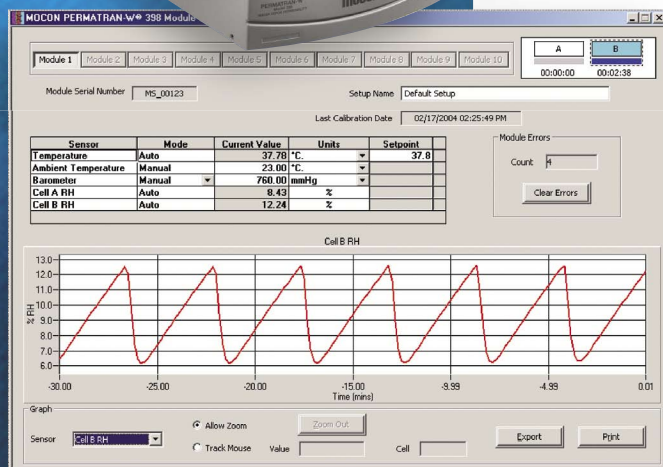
MOCON PERMATRAN-W® 398 Module

PERMATRAN-W

Module 1 | Module 2 | Module 3 | Module 4 | Module 5 | Module 6 | Module 7 | Module 8 | Module 9 | Module 10

A
00:00:00

B
00:02:38

Module Serial Number MS_00123

Setup Name Default Setup

Last Calibration Date 02/17/2004 02:25:49 PM

| Sensor | Mode | Current Value | Units | Setpoint |
|---|---|---|---|---|
| Temperature | Auto | 37.78 | °C. | 37.8 |
| Ambient Temperature | Manual | 23.00 | °C. | |
| Barometer | Manual | 760.00 | mmHg | |
| Cell A RH | Auto | 8.43 | % | |
| Cell B RH | Auto | 12.24 | % | |

Module Errors

Count 4

Clear Errors

Cell B RH

13.0
12.0
11.0
10.0
9.0
8.0
7.0
6.0

% RH

-30.00 -25.00 -20.00 -15.00 -9.99 -4.99 0.01

Time (mins)

Graph

Sensor Cell B RH

Allow Zoom

Track Mouse

Zoom Out

Value

Cell

Export

Print